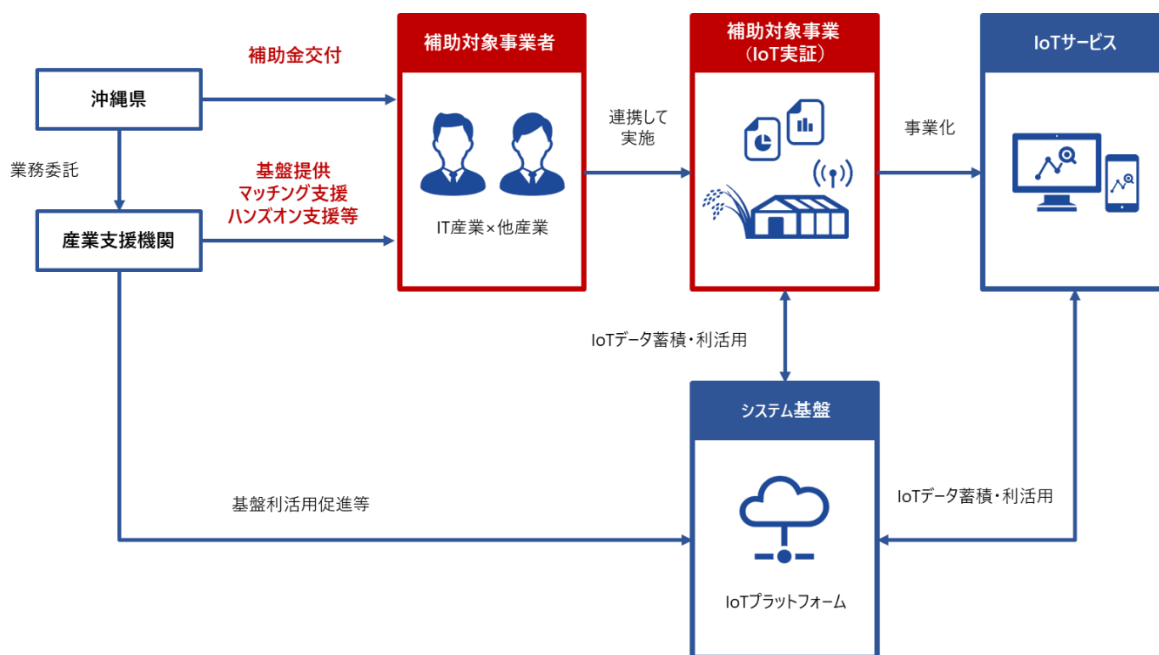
沖縄県

補助金交付

業務委託

基盤提供
マッチング支援
ハンズオン支援等

産業支援機関

補助対象事業者

IT産業×他産業

連携して
実施

補助対象事業
（IoT実証）

事業化

IoTサービス

IoTデータ蓄積・利活用

システム基盤

基盤利活用促進等

IoTデータ蓄積・利活用

IoTプラットフォーム